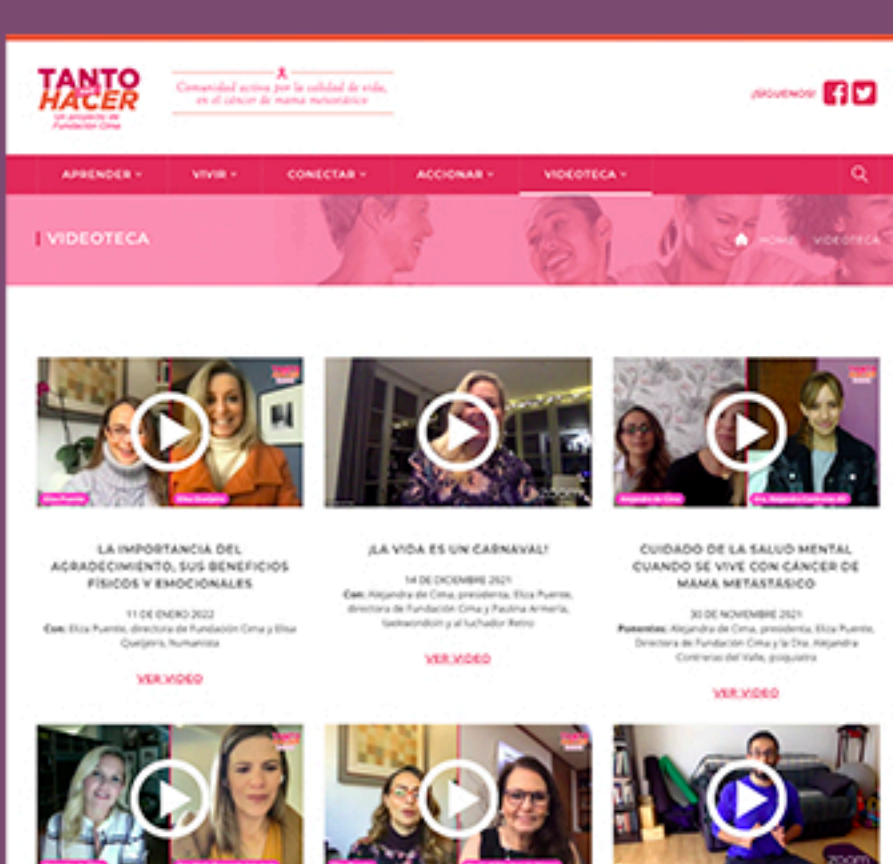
TANTO HACER
un proyecto de Fundación Cima

Comunidad activa por la calidad de vida, en el cáncer de mama metastásico

¡SÍGUENOS!

APRENDER ▾ VIVIR ▾ CONECTAR ▾ ACCIONAR ▾ VIDEOTECA ▾

VIDEOTECA

HOME VIDEOTECA

Eliza Puente Elisa Quejeiro

LA IMPORTANCIA DEL AGRADECIMIENTO, SUS BENEFICIOS FÍSICOS Y EMOCIONALES

11 DE ENERO 2022

Con: Eliza Puente, directora de Fundación Cima y Elisa Quejeiro, humanista

VER VIDEO

¡LA VIDA ES UN CARNAVAL!

14 DE DICIEMBRE 2021

Con: Alejandra de Cima, presidenta, Eliza Puente, directora de Fundación Cima y Paulina Armería, taekwondoín y al luchador Retro

VER VIDEO

Alejandra de Cima Dra. Alejandra Contreras del

CUIDADO DE LA SALUD MENTAL CUANDO SE VIVE CON CÁNCER DE MAMA METASTÁSICO

30 DE NOVIEMBRE 2021

Ponentes: Alejandra de Cima, presidenta, Eliza Puente, Directora de Fundación Cima y la Dra. Alejandra Contreras del Valle, psiquiatra

VER VIDEO